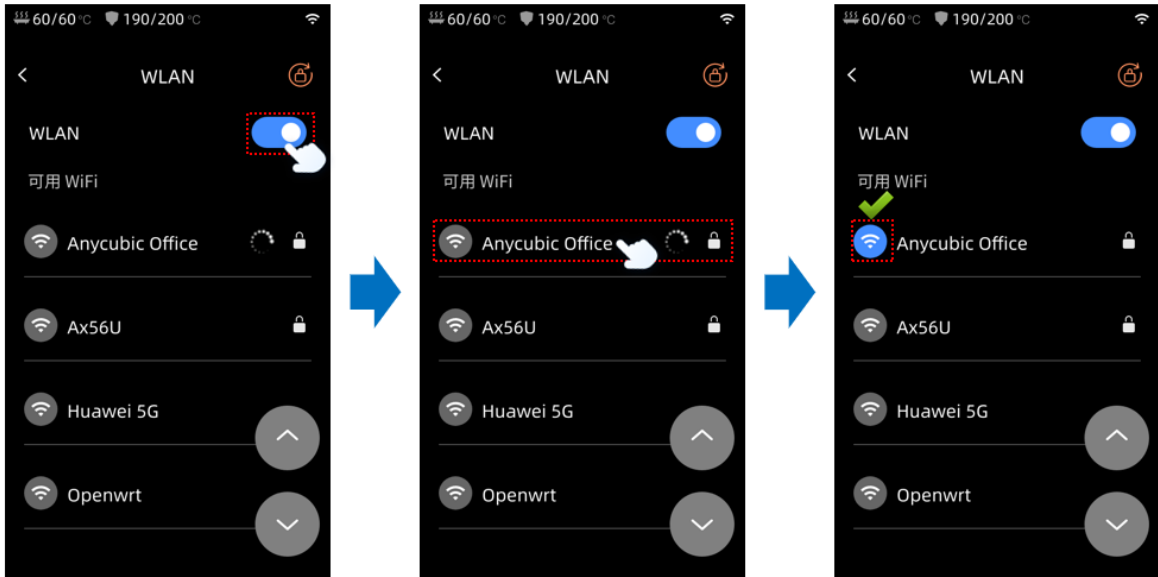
60/60°C 190/200°C

WLAN

WLAN

可用 WiFi

Anycubic Office

Ax56U

Huawei 5G

Openwrt

60/60°C 190/200°C

WLAN

WLAN

可用 WiFi

Anycubic Office

Ax56U

Huawei 5G

Openwrt

60/60°C 190/200°C

WLAN

WLAN

可用 WiFi

Anycubic Office

Ax56U

Huawei 5G

Openwrt